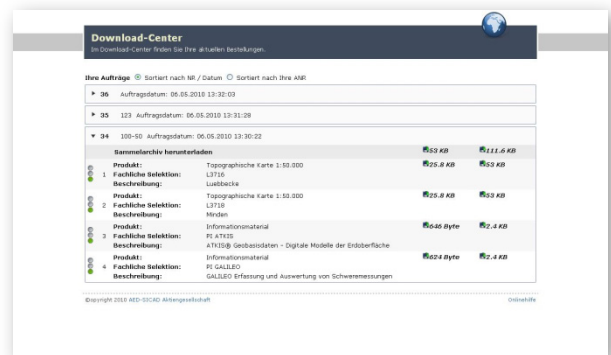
Download-Center
Im Download-Center finden Sie Ihre aktuellen Bestellungen.

Ihre Aufträge Sortiert nach NR / Datum Sortiert nach Ihre ANR

▸ 36 Auftragsdatum: 06.05.2010 13:32:03

▸ 35 123 Auftragsdatum: 06.05.2010 13:31:28

▾ 34 100-50 Auftragsdatum: 06.05.2010 13:30:22

| | Sammelarchiv herunterladen | | 53 KB | 111.6 KB |
|---|---|---|---|---|
| 1 | Produkt: Fachliche Selektion: Beschreibung: | Topographische Karte 1:50.000 L3716 Luebbecke | 25.8 KB | 53 KB |
| 2 | Produkt: Fachliche Selektion: Beschreibung: | Topographische Karte 1:50.000 L3718 Minden | 25.8 KB | 53 KB |
| 3 | Produkt: Fachliche Selektion: Beschreibung: | Informationsmaterial PI ATKIS ATKIS® Geobasisdaten - Digitale Modelle der Erdoberfläche | 646 Byte | 2.4 KB |
| 4 | Produkt: Fachliche Selektion: Beschreibung: | Informationsmaterial PI GALILEO GALILEO Erfassung und Auswertung von Schweremessungen | 624 Byte | 2.4 KB |

©opyright 2010 AED-SICAD Aktiengesellschaft

Onlinehilfe